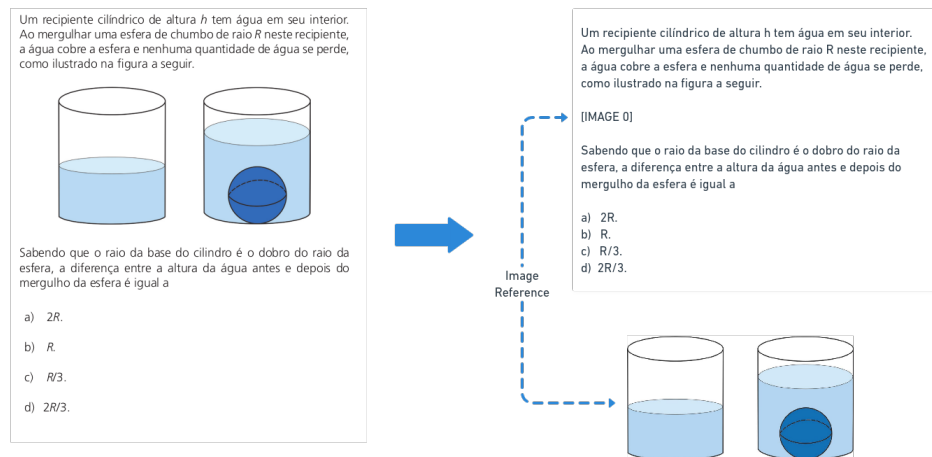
Um recipiente cilíndrico de altura $h$ tem água em seu interior. Ao mergulhar uma esfera de chumbo de raio $R$ neste recipiente, a água cobre a esfera e nenhuma quantidade de água se perde, como ilustrado na figura a seguir.

Sabendo que o raio da base do cilindro é o dobro do raio da esfera, a diferença entre a altura da água antes e depois do mergulho da esfera é igual a

a) $2R$.

b) $R$.

c) $R/3$.

d) $2R/3$.

Image Reference

Um recipiente cilíndrico de altura h tem água em seu interior. Ao mergulhar uma esfera de chumbo de raio R neste recipiente, a água cobre a esfera e nenhuma quantidade de água se perde, como ilustrado na figura a seguir.

[IMAGE 0]

Sabendo que o raio da base do cilindro é o dobro do raio da esfera, a diferença entre a altura da água antes e depois do mergulho da esfera é igual a

a) 2R.
b) R.
c) R/3.
d) 2R/3.